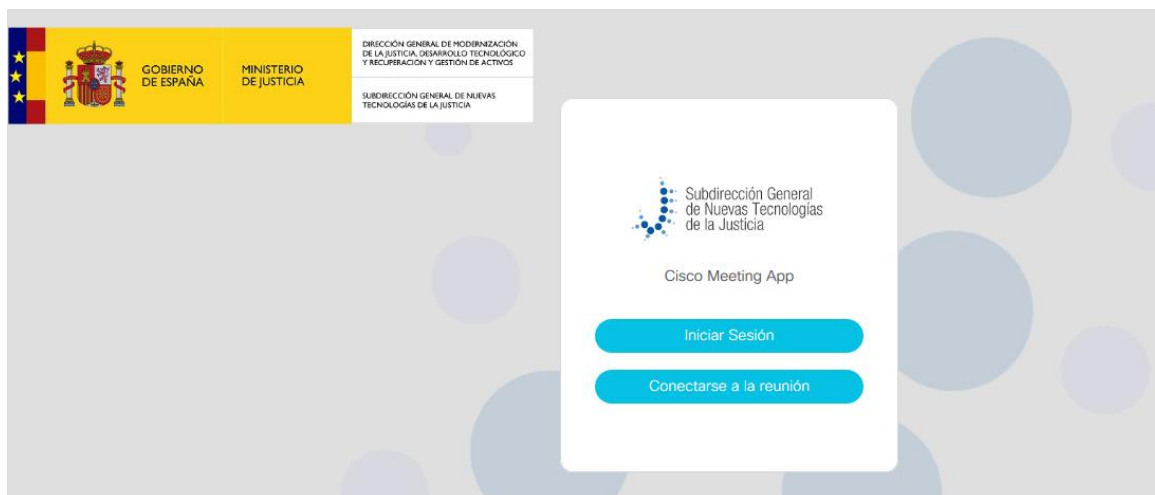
GOBIERNO DE ESPAÑA

MINISTERIO DE JUSTICIA

DIRECCIÓN GENERAL DE MODERNIZACIÓN DE LA JUSTICIA, DESARROLLO TECNOLÓGICO Y RECUPERACIÓN Y GESTIÓN DE ACTIVOS

SUBDIRECCIÓN GENERAL DE NUEVAS TECNOLOGÍAS DE LA JUSTICIA

Subdirección General de Nuevas Tecnologías de la Justicia

Cisco Meeting App

Iniciar Sesión

Conectarse a la reunión